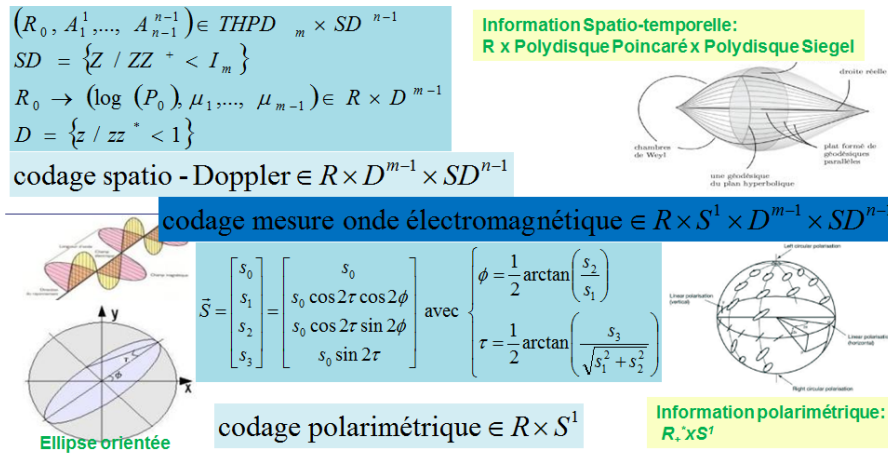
$\left(R_0, A_1^1, \ldots, A_{n-1}^{n-1}\right) \in THPD_m \times SD^{n-1}$
$SD = \left\{Z \,/\, ZZ^+ < I_m\right\}$
$R_0 \rightarrow \left(\log\left(P_0\right), \mu_1, \ldots, \mu_{m-1}\right) \in R \times D^{m-1}$
$D = \left\{z \,/\, zz^* < 1\right\}$

codage spatio - Doppler $\in R \times D^{m-1} \times SD^{n-1}$

Information Spatio-temporelle:
R x Polydisque Poincaré x Polydisque Siegel

droite réelle
chambres de Weyl
plat formé de géodésiques parallèles
une géodésique du plan hyperbolique

codage mesure onde électromagnétique $\in R \times S^1 \times D^{m-1} \times SD^{n-1}$

$\vec{S} = \begin{bmatrix} s_0 \\ s_1 \\ s_2 \\ s_3 \end{bmatrix} = \begin{bmatrix} s_0 \\ s_0 \cos 2\tau \cos 2\phi \\ s_0 \cos 2\tau \sin 2\phi \\ s_0 \sin 2\tau \end{bmatrix}$ avec $\begin{cases} \phi = \frac{1}{2}\arctan\left(\frac{s_2}{s_1}\right) \\ \tau = \frac{1}{2}\arctan\left(\frac{s_3}{\sqrt{s_1^2 + s_2^2}}\right) \end{cases}$

y
x
Ellipse orientée

Left circular polarisation
Linear polarisation (vertical)
Linear polarisation (horizontal)
Right circular polarisation

codage polarimétrique $\in R \times S^1$

Information polarimétrique:
$R_+^* x S^1$